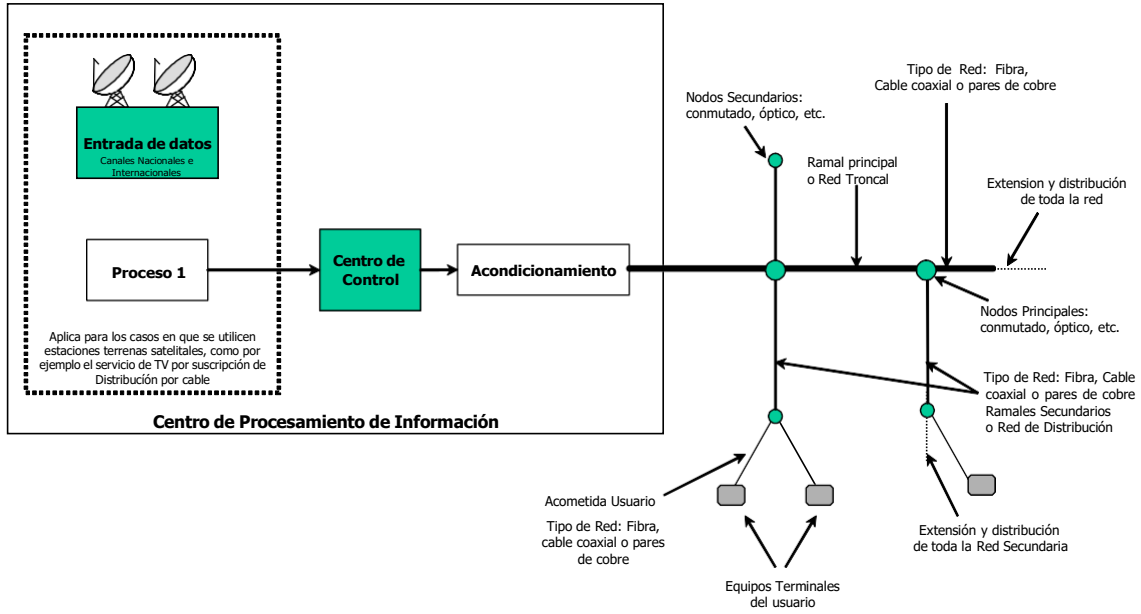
Entrada de datos
Canales Nacionales e Internacionales

Proceso 1

Centro de Control

Acondicionamiento

Aplica para los casos en que se utilicen estaciones terrenas satelitales, como por ejemplo el servicio de TV por suscripción de Distribución por cable

Centro de Procesamiento de Información

Nodos Secundarios: conmutado, óptico, etc.

Tipo de Red: Fibra, Cable coaxial o pares de cobre

Ramal principal o Red Troncal

Extension y distribución de toda la red

Nodos Principales: conmutado, óptico, etc.

Tipo de Red: Fibra, Cable coaxial o pares de cobre
Ramales Secundarios o Red de Distribución

Acometida Usuario

Tipo de Red: Fibra, cable coaxial o pares de cobre

Equipos Terminales del usuario

Extensión y distribución de toda la Red Secundaria